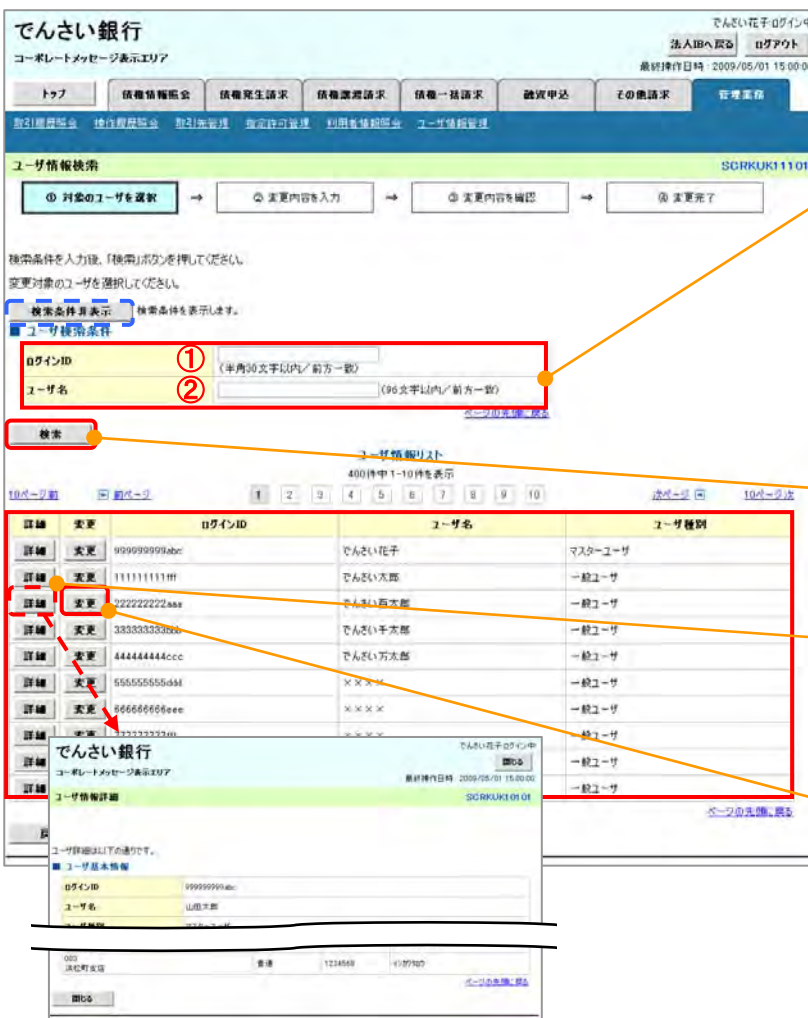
でんさい銀行
コーポレートメッセージ表示エリア
でんさい花子:ログイン中
法人IBへ戻る ログアウト
最終操作日時：2009/05/01 15:00:00

トップ | 債権情報照会 | 債権発生請求 | 債権譲渡請求 | 債権一括請求 | 融資申込 | その他請求 | 管理業務

取引履歴照会 操作履歴照会 取引先管理 指定許可管理 利用者情報照会 ユーザ情報管理

ユーザ情報検索
SCRKUK11101

① 対象のユーザを選択 → ② 変更内容を入力 → ③ 変更内容を確認 → ④ 変更完了

検索条件を入力後、「検索」ボタンを押してください。
変更対象のユーザを選択してください。

検索条件非表示 検索条件を表示します。
■ ユーザ検索条件
| ログインID | ① (半角30文字以内／前方一致) |
|---|---|
| ユーザ名 | ② (96文字以内／前方一致) |

ページの先頭に戻る

検索

ユーザ情報リスト
400件中 1-10件を表示
10ページ前 前ページ 1 2 3 4 5 6 7 8 9 10 次ページ 10ページ次

| 詳細 | 変更 | ログインID | ユーザ名 | ユーザ種別 |
|---|---|---|---|---|
| 詳細 | 変更 | 999999999abc | でんさい花子 | マスターユーザ |
| 詳細 | 変更 | 111111111fff | でんさい太郎 | 一般ユーザ |
| 詳細 | 変更 | 222222222aaa | でんさい百太郎 | 一般ユーザ |
| 詳細 | 変更 | 333333333bbb | でんさい千太郎 | 一般ユーザ |
| 詳細 | 変更 | 444444444ccc | でんさい万太郎 | 一般ユーザ |
| 詳細 | 変更 | 555555555ddd | ×××× | 一般ユーザ |
| 詳細 | 変更 | 666666666eee | ×××× | 一般ユーザ |
| 詳細 | 変更 | 777777777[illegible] | ×××× | 一般ユーザ |
| 詳細 | | | | 一般ユーザ |
| 詳細 | | | | 一般ユーザ |

ページの先頭に戻る

でんさい銀行
コーポレートメッセージ表示エリア
でんさい花子:ログイン中
閉じる
最終操作日時：2009/05/01 15:00:00
ユーザ情報詳細
SCRKUK10101

ユーザ詳細は以下の通りです。
■ ユーザ基本情報
| ログインID | 999999999abc |
|---|---|
| ユーザ名 | 山田太郎 |

003 浜松町支店 | 普通 | 1234568 | イシガクカウ

ページの先頭に戻る
閉じる